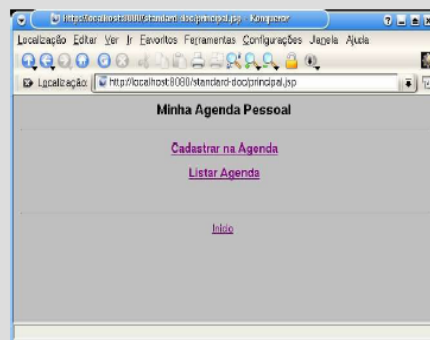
http://localhost:8080/standard-doc/principal.jsp - Konqueror

Localização Editar Ver Ir Favoritos Ferramentas Configurações Janela Ajuda

Localização: http://localhost:8080/standard-doc/principal.jsp

Minha Agenda Pessoal

Cadastrar na Agenda

Listar Agenda

Início